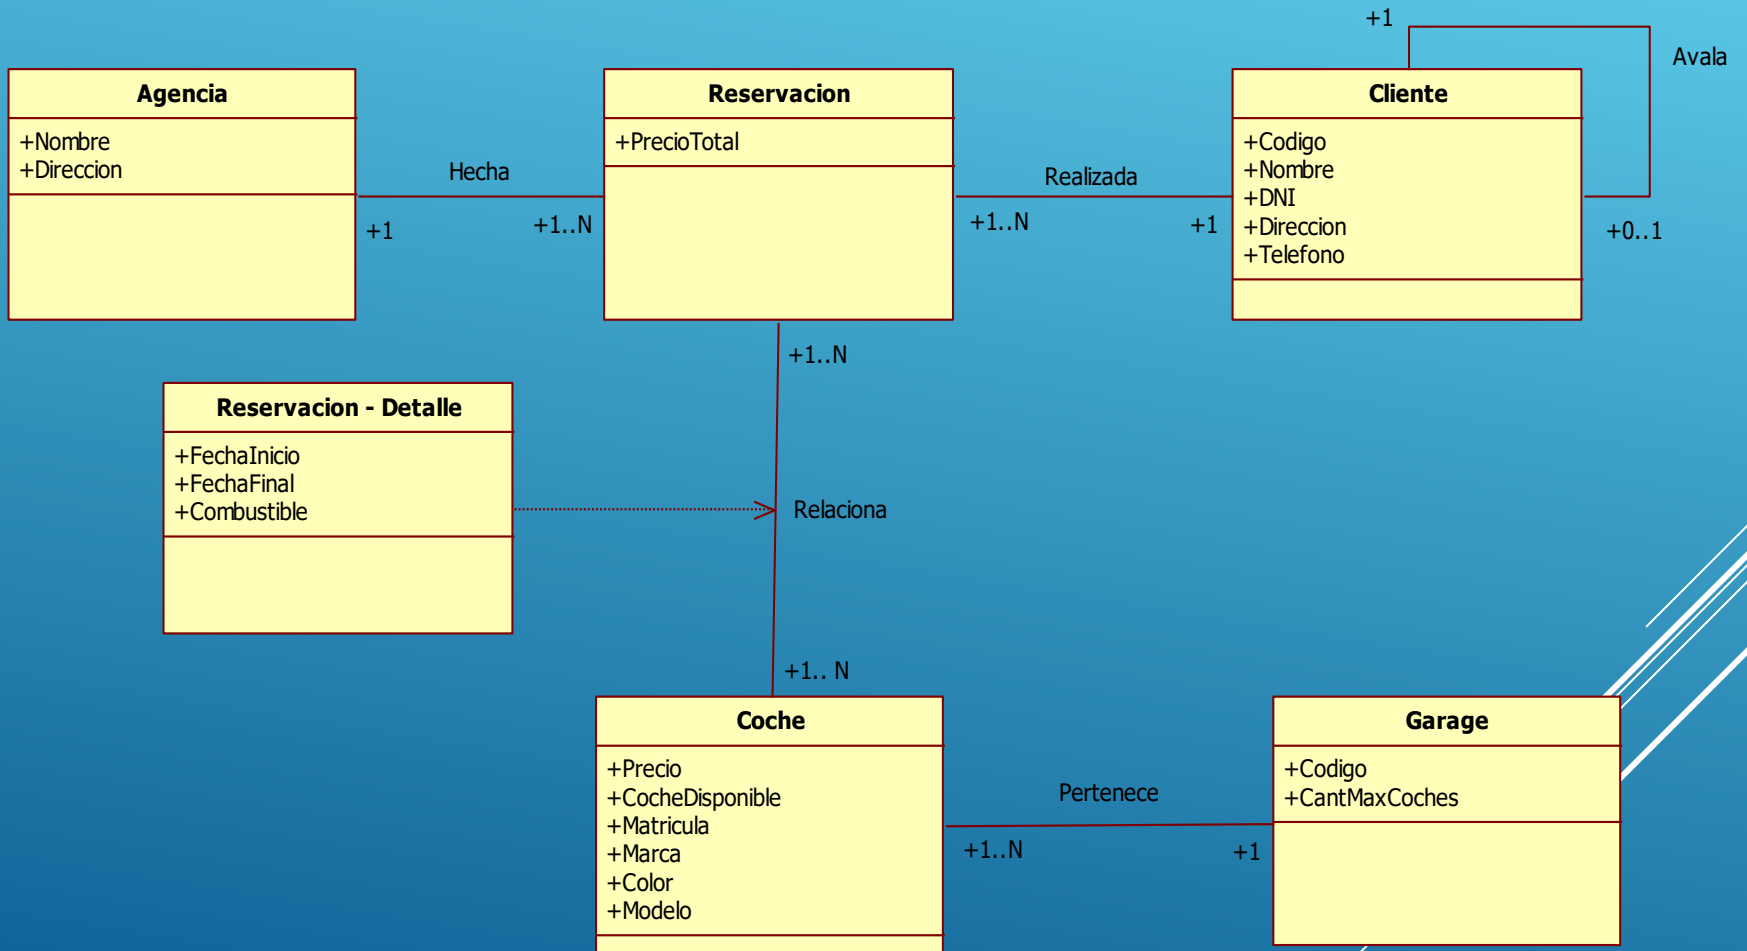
Agencia
+Nombre
+Direccion

Hecha
+1
+1..N

Reservacion
+PrecioTotal

Realizada
+1..N
+1

+1
Avala

Cliente
+Codigo
+Nombre
+DNI
+Direccion
+Telefono

+0..1

+1..N

Reservacion - Detalle
+FechaInicio
+FechaFinal
+Combustible

Relaciona

+1.. N

Coche
+Precio
+CocheDisponible
+Matricula
+Marca
+Color
+Modelo

Pertenece
+1..N
+1

Garage
+Codigo
+CantMaxCoches